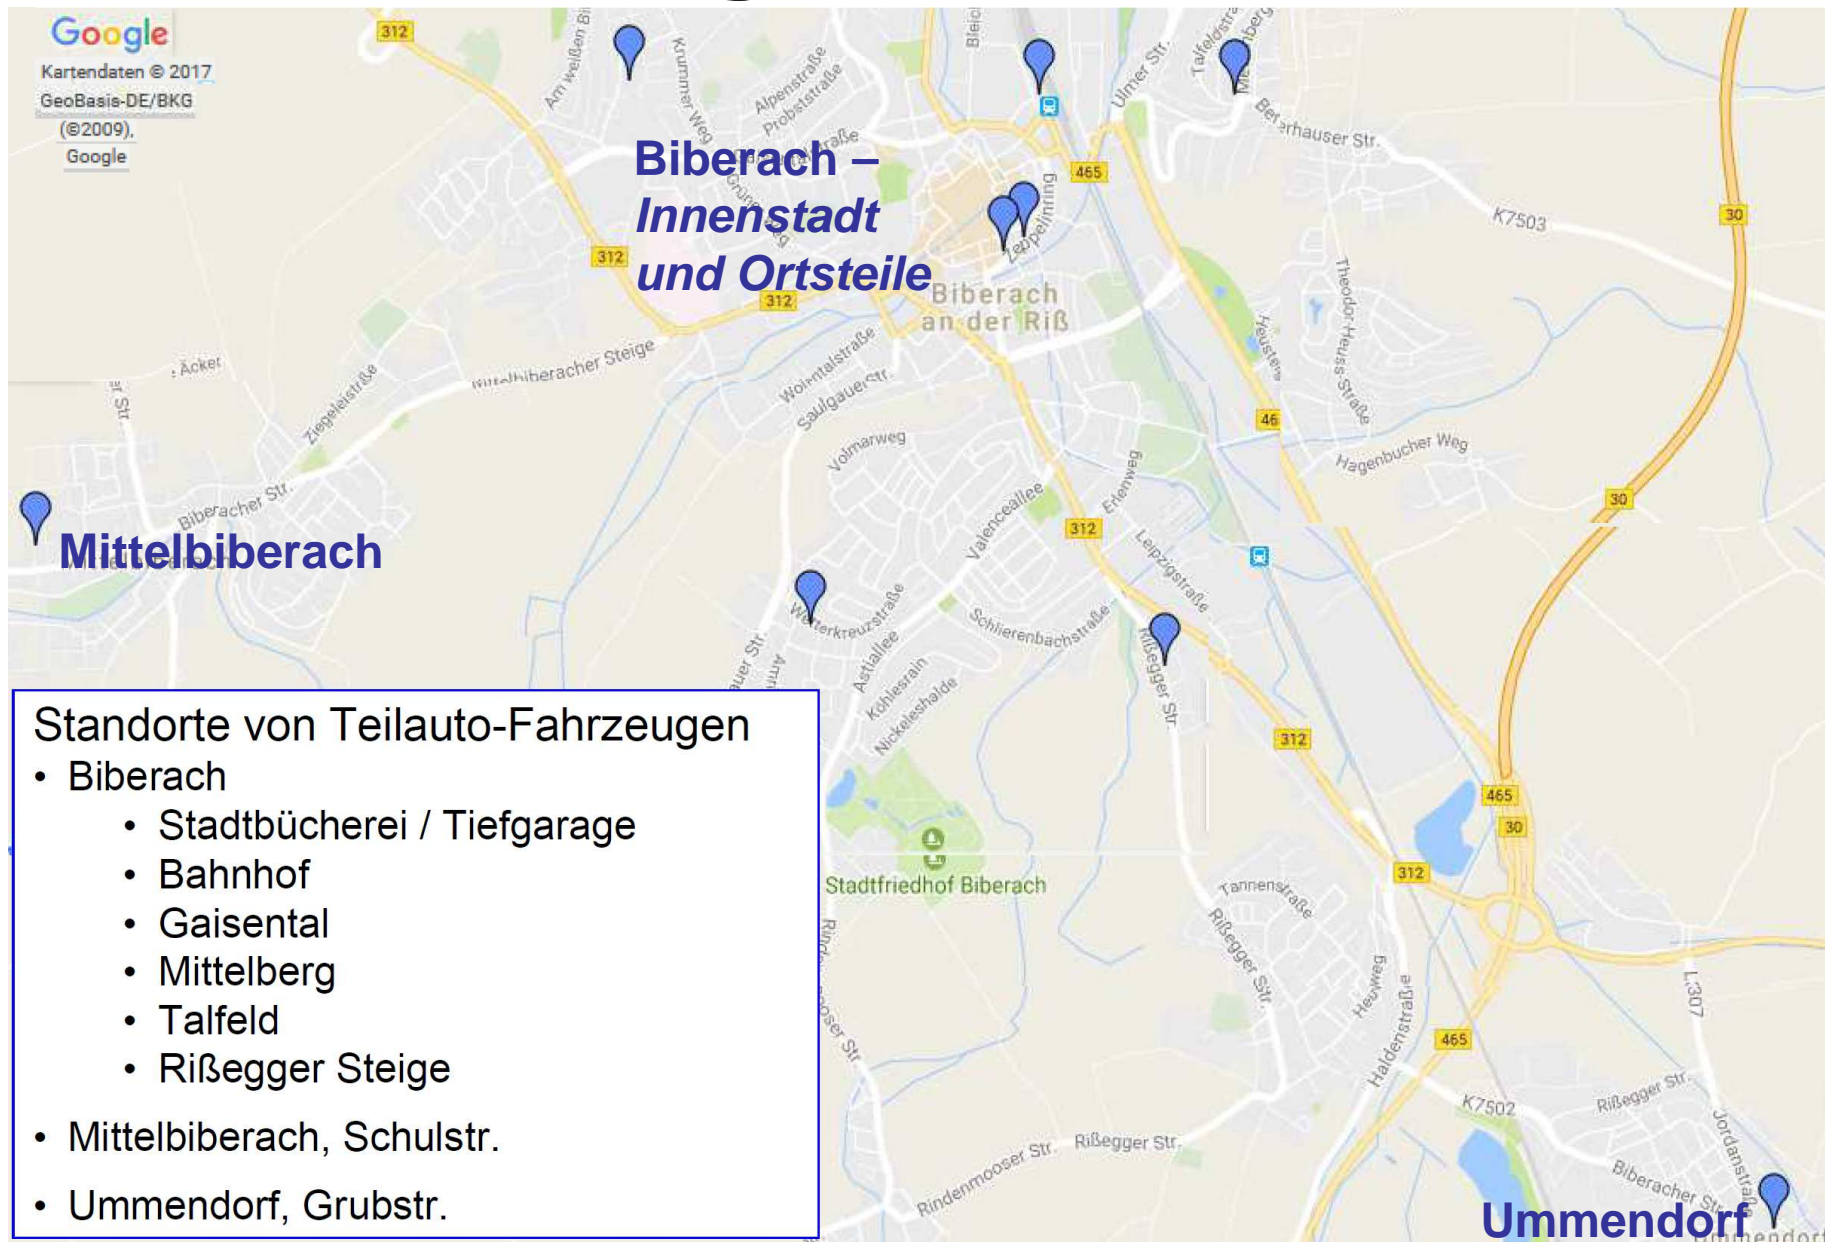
Google
Kartendaten © 2017 GeoBasis-DE/BKG (©2009), Google

Biberach – *Innenstadt und Ortsteile*

Mittelbiberach

Ummendorf

Standorte von Teilauto-Fahrzeugen
• Biberach
  • Stadtbücherei / Tiefgarage
  • Bahnhof
  • Gaisental
  • Mittelberg
  • Talfeld
  • Rißegger Steige
• Mittelbiberach, Schulstr.
• Ummendorf, Grubstr.

312
312
312
312
312
312
465
465
465
30
30
30
46
K7503
K7502
L307
Biberach an der Riß
Stadtfriedhof Biberach
Am weißen Bi
Krummer Weg
Alpenstraße
Probststraße
Ulmer Str.
Talfeldstr.
Berghauser Str.
Zeppelinring
Theodor-Heuss-Straße
Heusteige
Hagenbucher Weg
Mittelbiberacher Steige
Ziegeleistraße
Acker
Biberacher Str.
Wolfentalstraße
Saulgauer Str.
Volmarweg
Valenceallee
Erlenweg
Leipzigstraße
Weißerkreuzstraße
Astallee
Kühlesrain
Nickeleshalde
Schlierenbachstraße
Rißegger Str.
Tannenstraße
Rißegger Str.
Heuweg
Haldenstraße
Rindenmooser Str.
Rißegger Str.
Rißegger Str.
Biberacher Str.
Jordanstraße